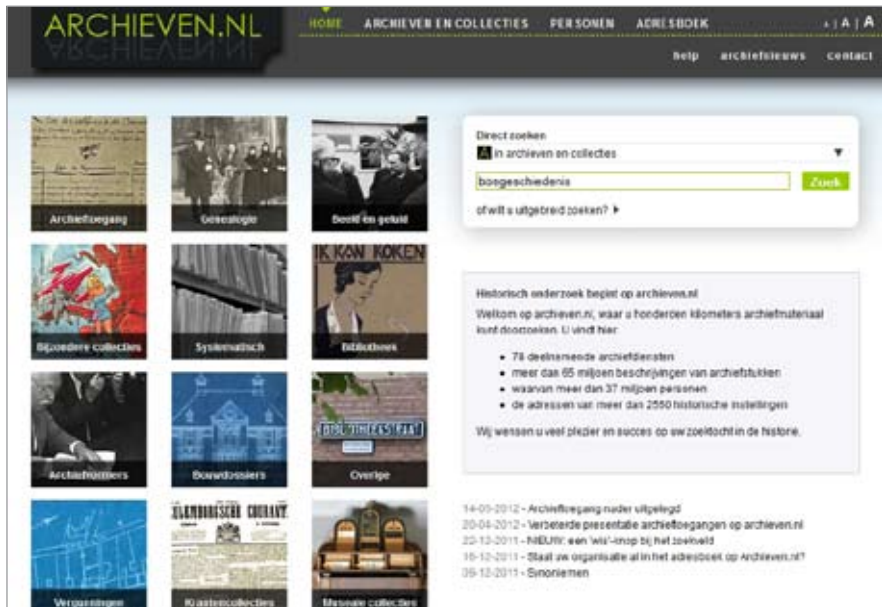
ARCHIEVEN.NL

HOME ARCHIEVEN EN COLLECTIES PERSONEN ADRESBOEK

A | A | A

help archiefnieuws contact

Archieftoegang

Genealogie

Beeld en geluid

Bijzondere collecties

Systematisch

Bibliotheek

Archiefdossiers

Bouwdossiers

Overige

Vergunningen

Krantencollecties

Museale collecties

Direct zoeken

In archieven en collecties

bouwgeschiedenis

Zoek

of wilt u uitgebreid zoeken?

Historisch onderzoek begint op archieven.nl

Welkom op archieven.nl, waar u honderden kilometers archiefmateriaal kunt doorzoeken. U vindt hier:

- 78 deelnemende archiefdiensten
- meer dan 65 miljoen beschrijvingen van archiefstukken
- waarvan meer dan 37 miljoen personen
- de adressen van meer dan 2550 historische instellingen

Wij wensen u veel plezier en succes op uw zoektocht in de historie.

14-05-2012 - Archieftoegang nader uitgelegd
20-04-2012 - Verbeterde presentatie archieftoegangen op archieven.nl
22-12-2011 - NIEUW: een 'wis'-knop bij het zoekveld
16-12-2011 - Staat uw organisatie al in het adresboek op Archieven.nl?
09-12-2011 - Synoniemen